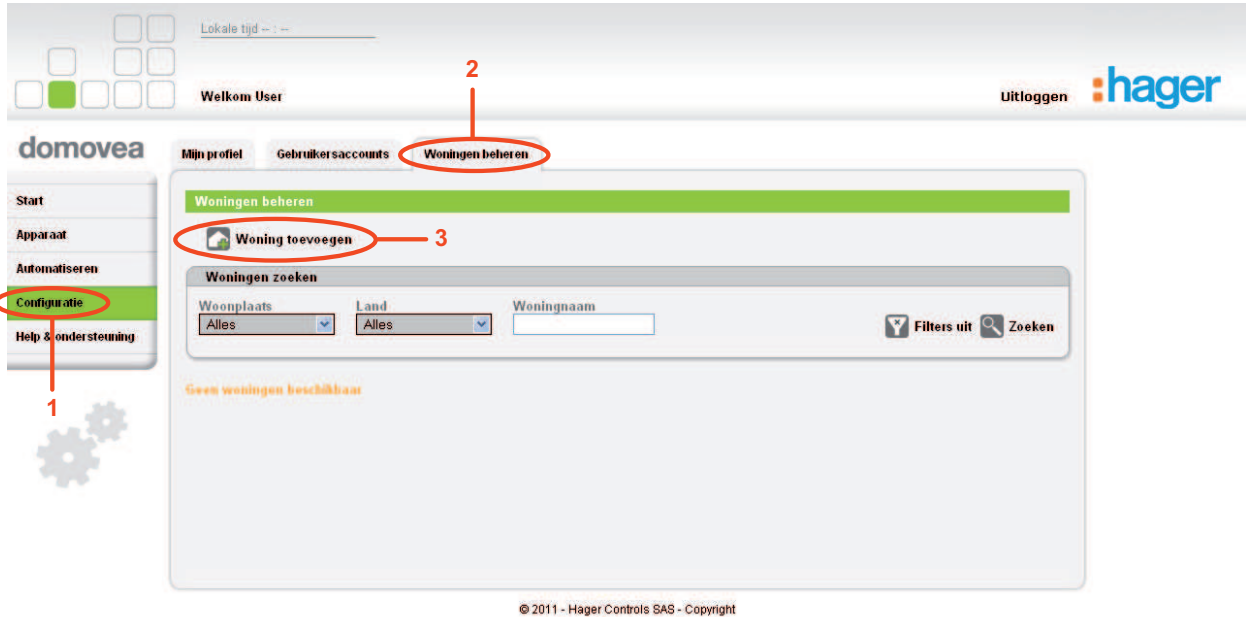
Lokale tijd -- : --

Welkom User

Uitloggen

:hager

domovea

Start

Apparaat

Automatiseren

Configuratie

Help & ondersteuning

1

2

Mijn profiel

Gebruikersaccounts

Woningen beheren

Woningen beheren

Woning toevoegen

3

Woningen zoeken

Woonplaats

Alles

Land

Alles

Woningnaam

Filters uit

Zoeken

Geen woningen beschikbaar

© 2011 - Hager Controls SAS - Copyright